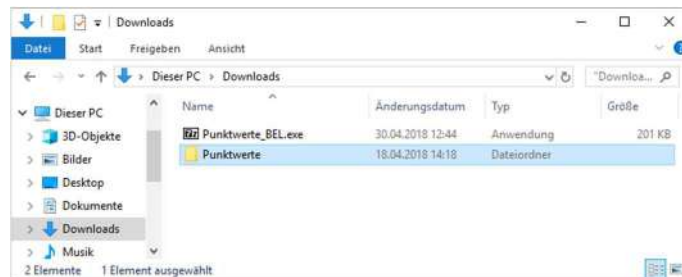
Downloads

Datei Start Freigeben Ansicht

Dieser PC > Downloads

"Downloa...

Dieser PC
3D-Objekte
Bilder
Desktop
Dokumente
Downloads
Musik

| Name | Änderungsdatum | Typ | Größe |
|---|---|---|---|
| Punktwerte_BEL.exe | 30.04.2018 12:44 | Anwendung | 201 KB |
| Punktwerte | 18.04.2018 14:18 | Dateiordner | |

2 Elemente 1 Element ausgewählt